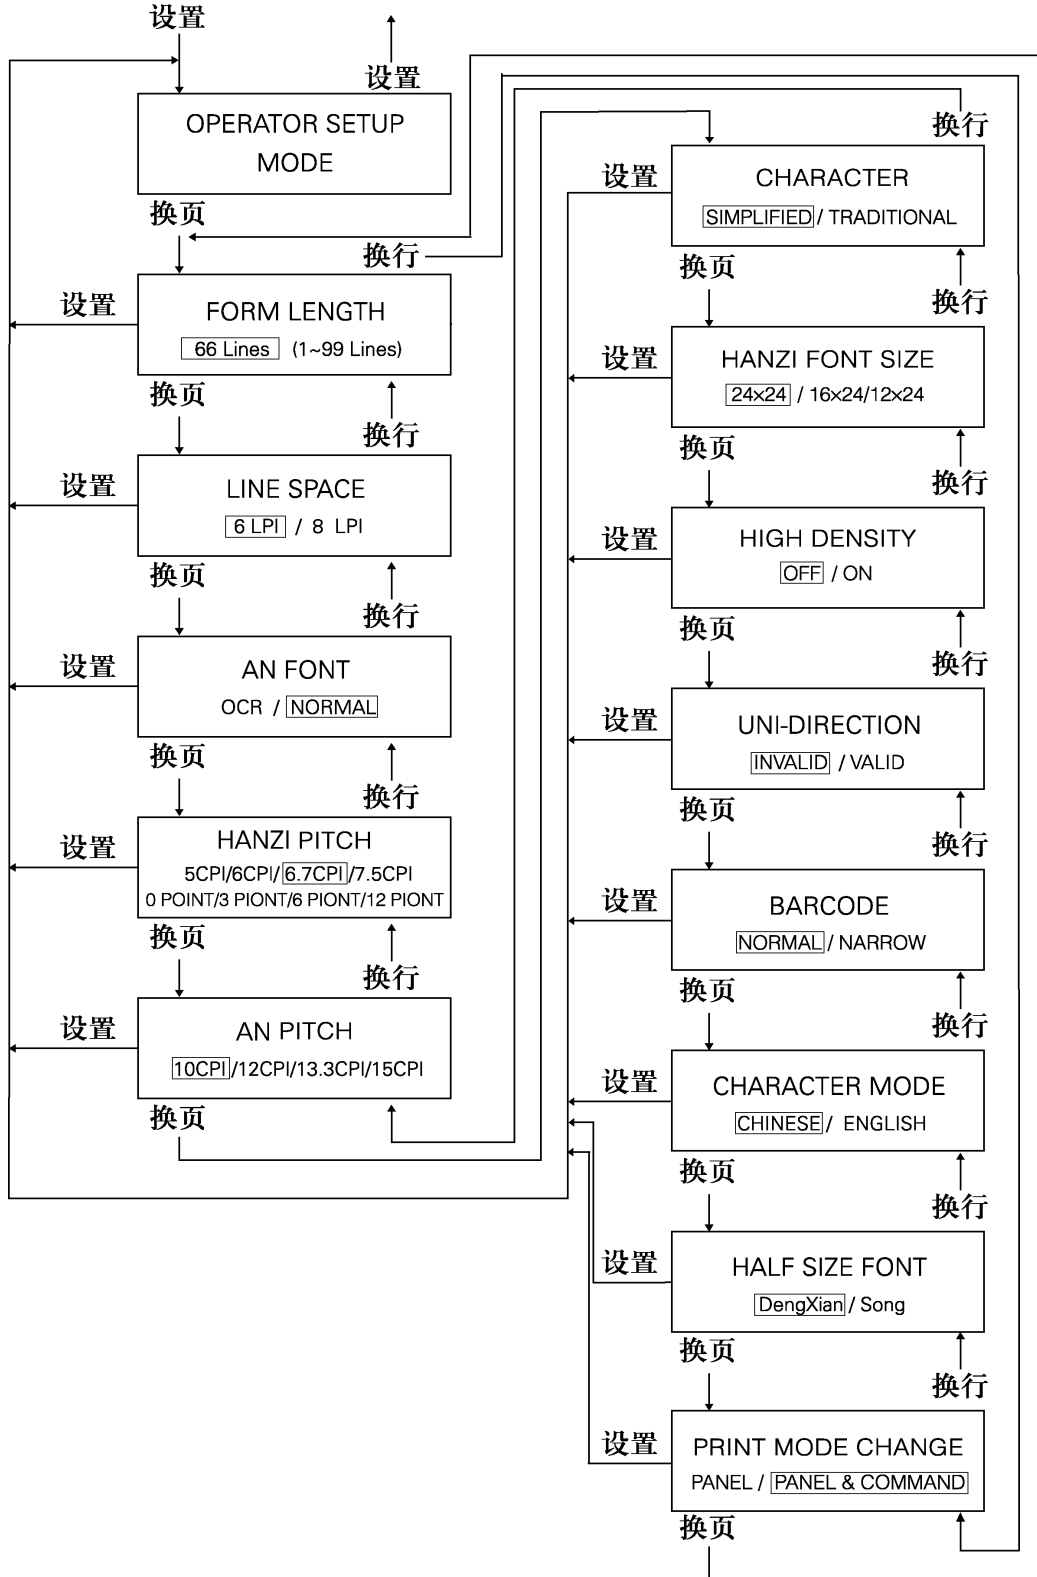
设置

设置

OPERATOR SETUP MODE

换页

换行

FORM LENGTH
66 Lines (1~99 Lines)

设置

换页

换行

LINE SPACE
6 LPI / 8 LPI

设置

换页

换行

AN FONT
OCR / NORMAL

设置

换页

换行

HANZI PITCH
5CPI/6CPI/6.7CPI/7.5CPI
0 POINT/3 PIONT/6 PIONT/12 PIONT

设置

换页

换行

AN PITCH
10CPI/12CPI/13.3CPI/15CPI

设置

换页

换行

CHARACTER
SIMPLIFIED / TRADITIONAL

设置

换页

换行

HANZI FONT SIZE
24x24 / 16x24/12x24

设置

换页

换行

HIGH DENSITY
OFF / ON

设置

换页

换行

UNI-DIRECTION
INVALID / VALID

设置

换页

换行

BARCODE
NORMAL / NARROW

设置

换页

换行

CHARACTER MODE
CHINESE / ENGLISH

设置

换页

换行

HALF SIZE FONT
DengXian / Song

设置

换页

换行

PRINT MODE CHANGE
PANEL / PANEL & COMMAND

设置

换页